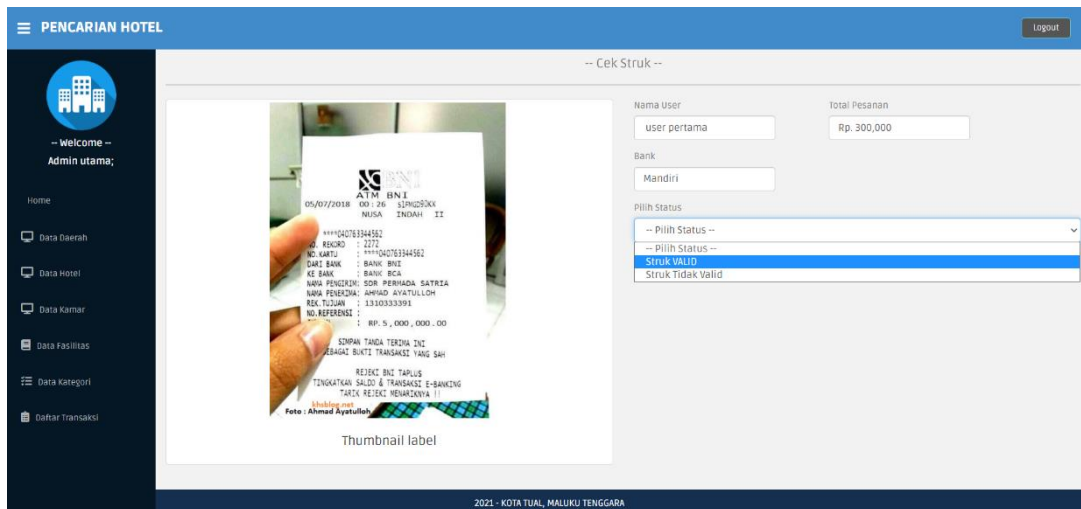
PENCARIAN HOTEL

Logout

-- Welcome --
Admin utama;

Home

Data Daerah

Data Hotel

Data Kamar

Data Fasilitas

Data Kategori

Daftar Transaksi

-- Cek Struk --

BNI
ATM BNI
05/07/2018 00:26 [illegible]
NUSA INDAH II

****040763344562
NO. REKORD : 2272
NO. KARTU : ****040763344562
DARI BANK : BANK BNI
KE BANK : BANK BCA
NAMA PENGIRIM: SOR PERMADA SATRIA
NAMA PENERIMA: AHMAD AYATULLOH
REK.TUJUAN : 1310333391
NO.REFERENSI :
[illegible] : RP. 5,000,000.00

SIMPAN TANDA TERIMA INI
SEBAGAI BUKTI TRANSAKSI YANG SAH

REJEKI BNI TAPLUS
TINGKATKAN SALDO & TRANSAKSI E-BANKING
TARIK REJEKI MENARIKNYA !!

kbsblog.net
Foto : Ahmad Ayatulloh

Thumbnail label

Nama User
user pertama

Total Pesanan
Rp. 300,000

Bank
Mandiri

Pilih Status
-- Pilih Status --
-- Pilih Status --
Struk VALID
Struk Tidak Valid

2021 - KOTA TUAL, MALUKU TENGGARA